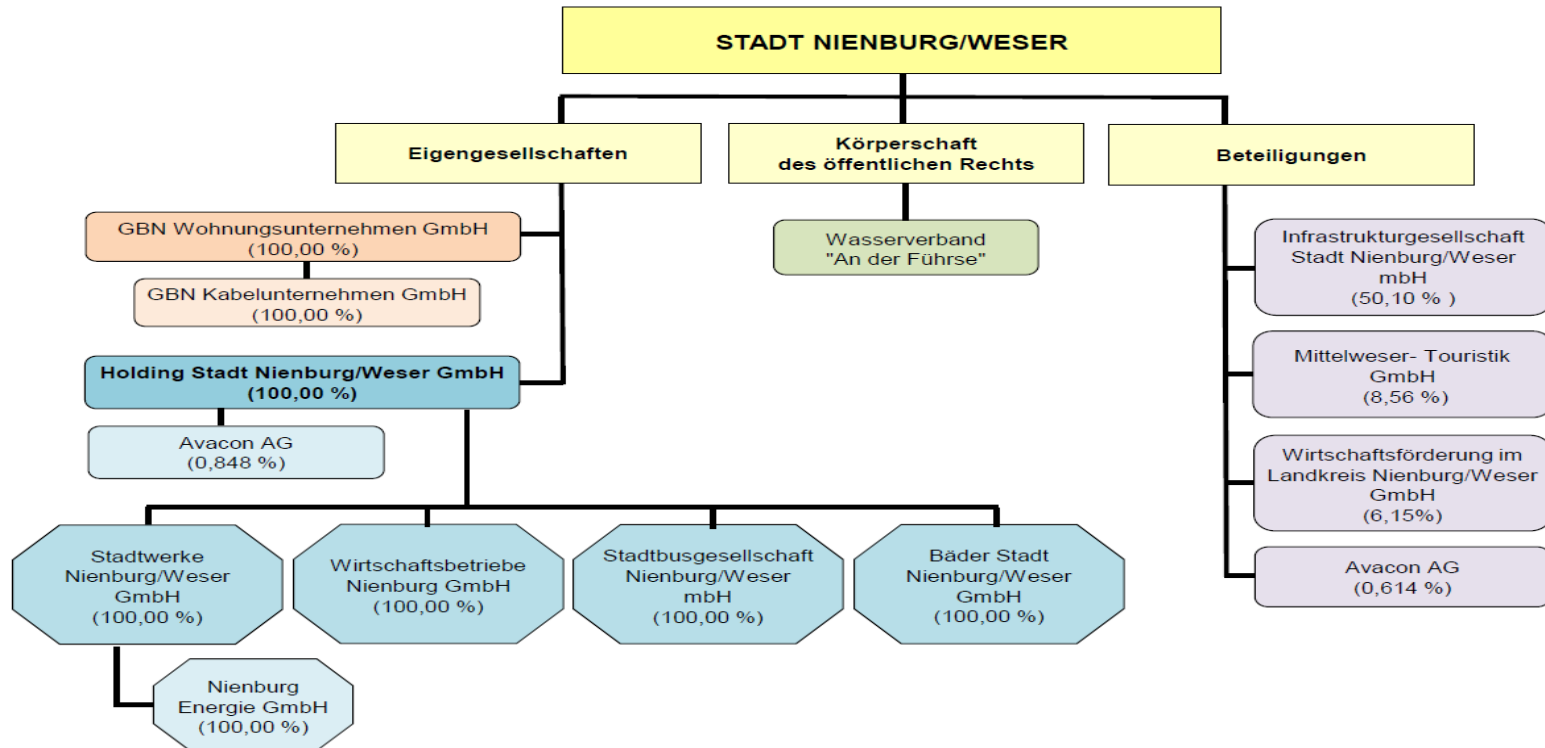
STADT NIENBURG/WESER

Eigengesellschaften

Körperschaft des öffentlichen Rechts

Beteiligungen

GBN Wohnungsunternehmen GmbH (100,00 %)

GBN Kabelunternehmen GmbH (100,00 %)

Holding Stadt Nienburg/Weser GmbH (100,00 %)

Avacon AG (0,848 %)

Stadtwerke Nienburg/Weser GmbH (100,00 %)

Wirtschaftsbetriebe Nienburg GmbH (100,00 %)

Stadtbusgesellschaft Nienburg/Weser mbH (100,00 %)

Bäder Stadt Nienburg/Weser GmbH (100,00 %)

Nienburg Energie GmbH (100,00 %)

Wasserverband "An der Führse"

Infrastrukturgesellschaft Stadt Nienburg/Weser mbH (50,10 % )

Mittelweser- Touristik GmbH (8,56 %)

Wirtschaftsförderung im Landkreis Nienburg/Weser GmbH (6,15%)

Avacon AG (0,614 %)